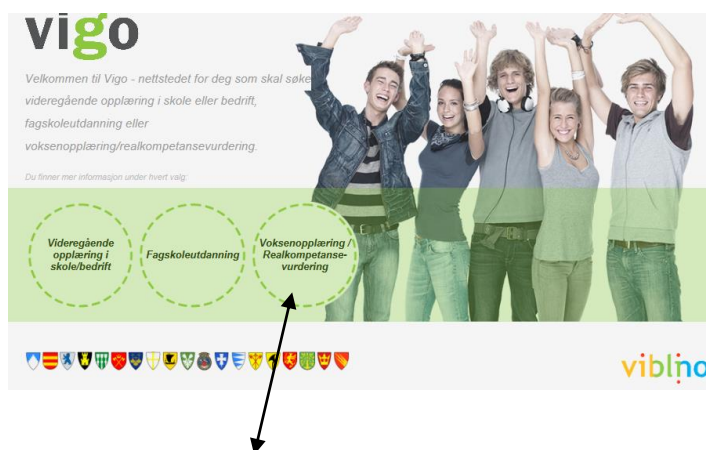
vigo

Velkommen til Vigo - nettstedet for deg som skal søke videregående opplæring i skole eller bedrift, fagskoleutdanning eller voksenopplæring/realkompetansevurdering.

Du finner mer informasjon under hvert valg:

Videregående opplæring i skole/bedrift

Fagskoleutdanning

Voksenopplæring / Realkompetanse-vurdering

viblno